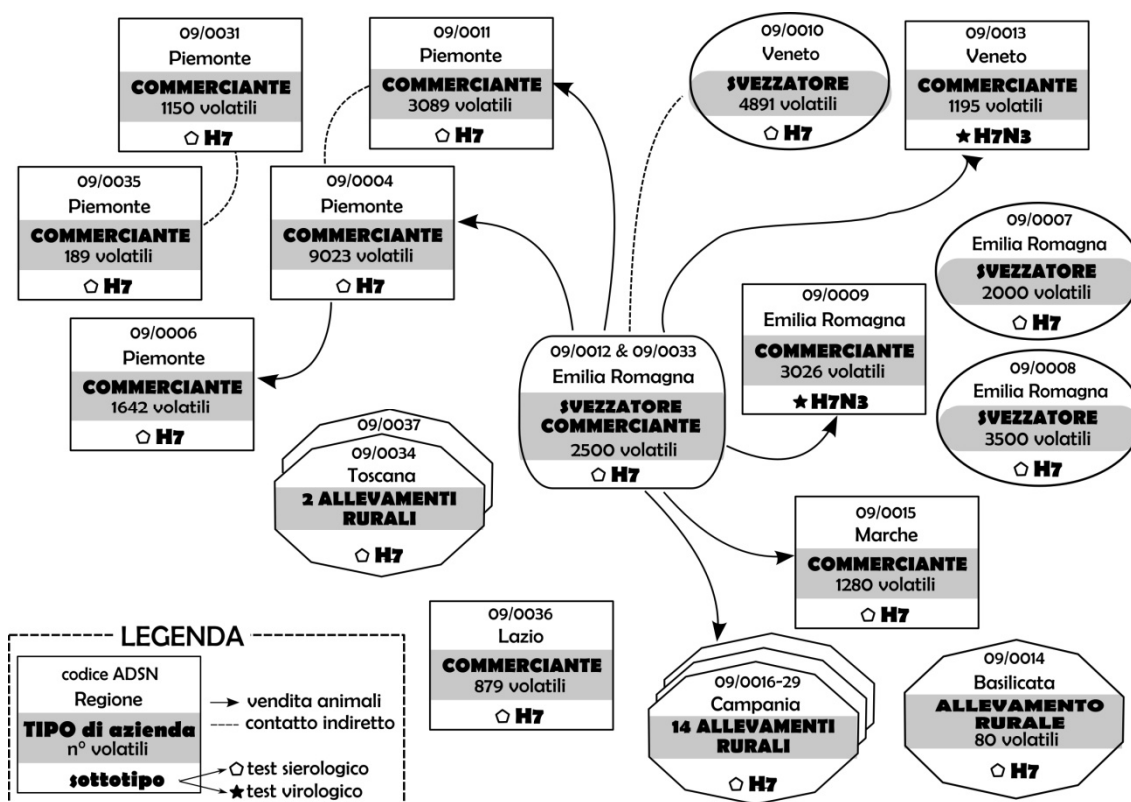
09/0031
Piemonte
COMMERCIANTE
1150 volatili
⬠ H7

09/0011
Piemonte
COMMERCIANTE
3089 volatili
⬠ H7

09/0010
Veneto
SVEZZATORE
4891 volatili
⬠ H7

09/0013
Veneto
COMMERCIANTE
1195 volatili
★ H7N3

09/0035
Piemonte
COMMERCIANTE
189 volatili
⬠ H7

09/0004
Piemonte
COMMERCIANTE
9023 volatili
⬠ H7

09/0007
Emilia Romagna
SVEZZATORE
2000 volatili
⬠ H7

09/0009
Emilia Romagna
COMMERCIANTE
3026 volatili
★ H7N3

09/0006
Piemonte
COMMERCIANTE
1642 volatili
⬠ H7

09/0012 & 09/0033
Emilia Romagna
SVEZZATORE
COMMERCIANTE
2500 volatili
⬠ H7

09/0008
Emilia Romagna
SVEZZATORE
3500 volatili
⬠ H7

09/0037
09/0034
Toscana
2 ALLEVAMENTI RURALI
⬠ H7

09/0015
Marche
COMMERCIANTE
1280 volatili
⬠ H7

LEGENDA
codice ADSN
Regione
TIPO di azienda
n° volatili
sottotipo
→ vendita animali
---- contatto indiretto
⬠ test sierologico
★ test virologico

09/0036
Lazio
COMMERCIANTE
879 volatili
⬠ H7

09/0016-29
Campania
14 ALLEVAMENTI RURALI
⬠ H7

09/0014
Basilicata
ALLEVAMENTO RURALE
80 volatili
⬠ H7